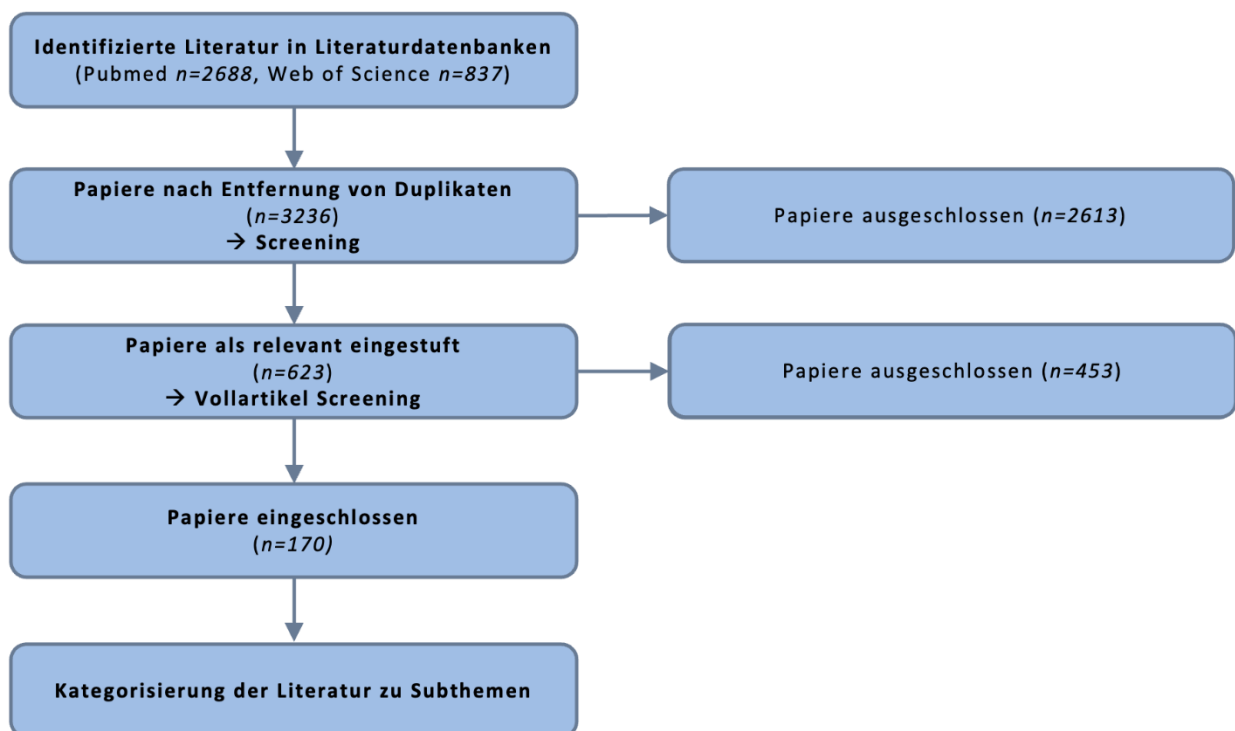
Identifizierte Literatur in Literaturdatenbanken
(Pubmed $n=2688$, Web of Science $n=837$)

Papiere nach Entfernung von Duplikaten
($n=3236$)
→ Screening

Papiere ausgeschlossen ($n=2613$)

Papiere als relevant eingestuft
($n=623$)
→ Vollartikel Screening

Papiere ausgeschlossen ($n=453$)

Papiere eingeschlossen
($n=170$)

Kategorisierung der Literatur zu Subthemen